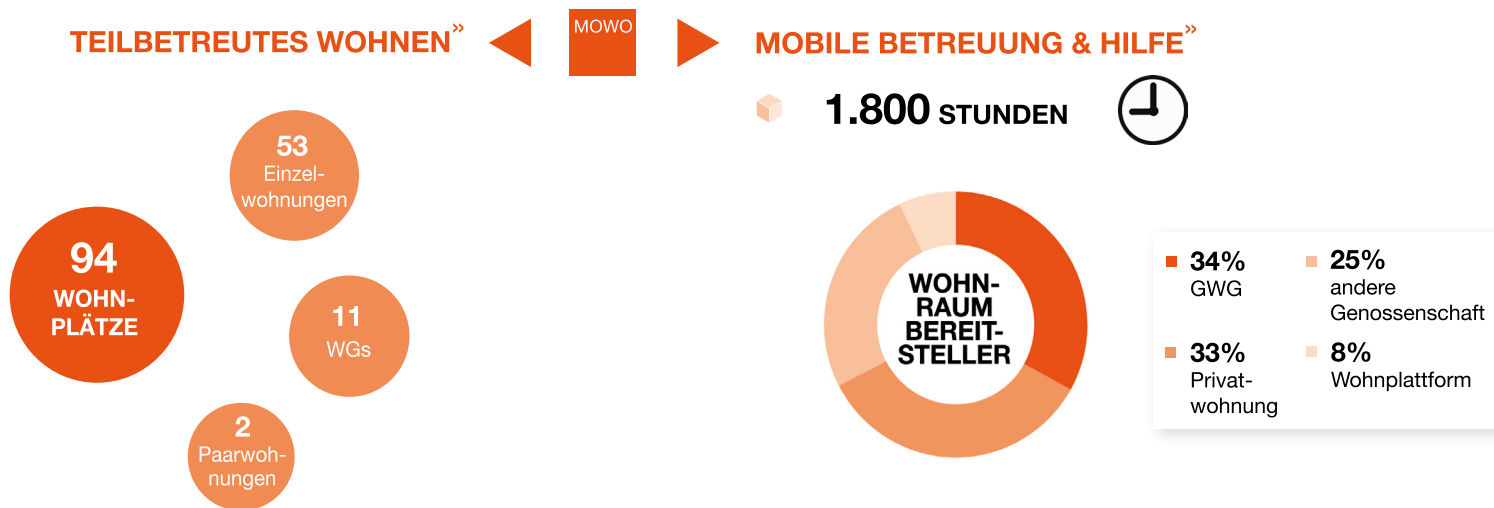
TEILBETREUTES WOHNEN»

MOWO

MOBILE BETREUUNG & HILFE»

1.800 STUNDEN

53 Einzelwohnungen

94 WOHNPLÄTZE

11 WGs

2 Paarwohnungen

WOHNRAUM BEREITSTELLER

34% GWG

25% andere Genossenschaft

33% Privatwohnung

8% Wohnplattform